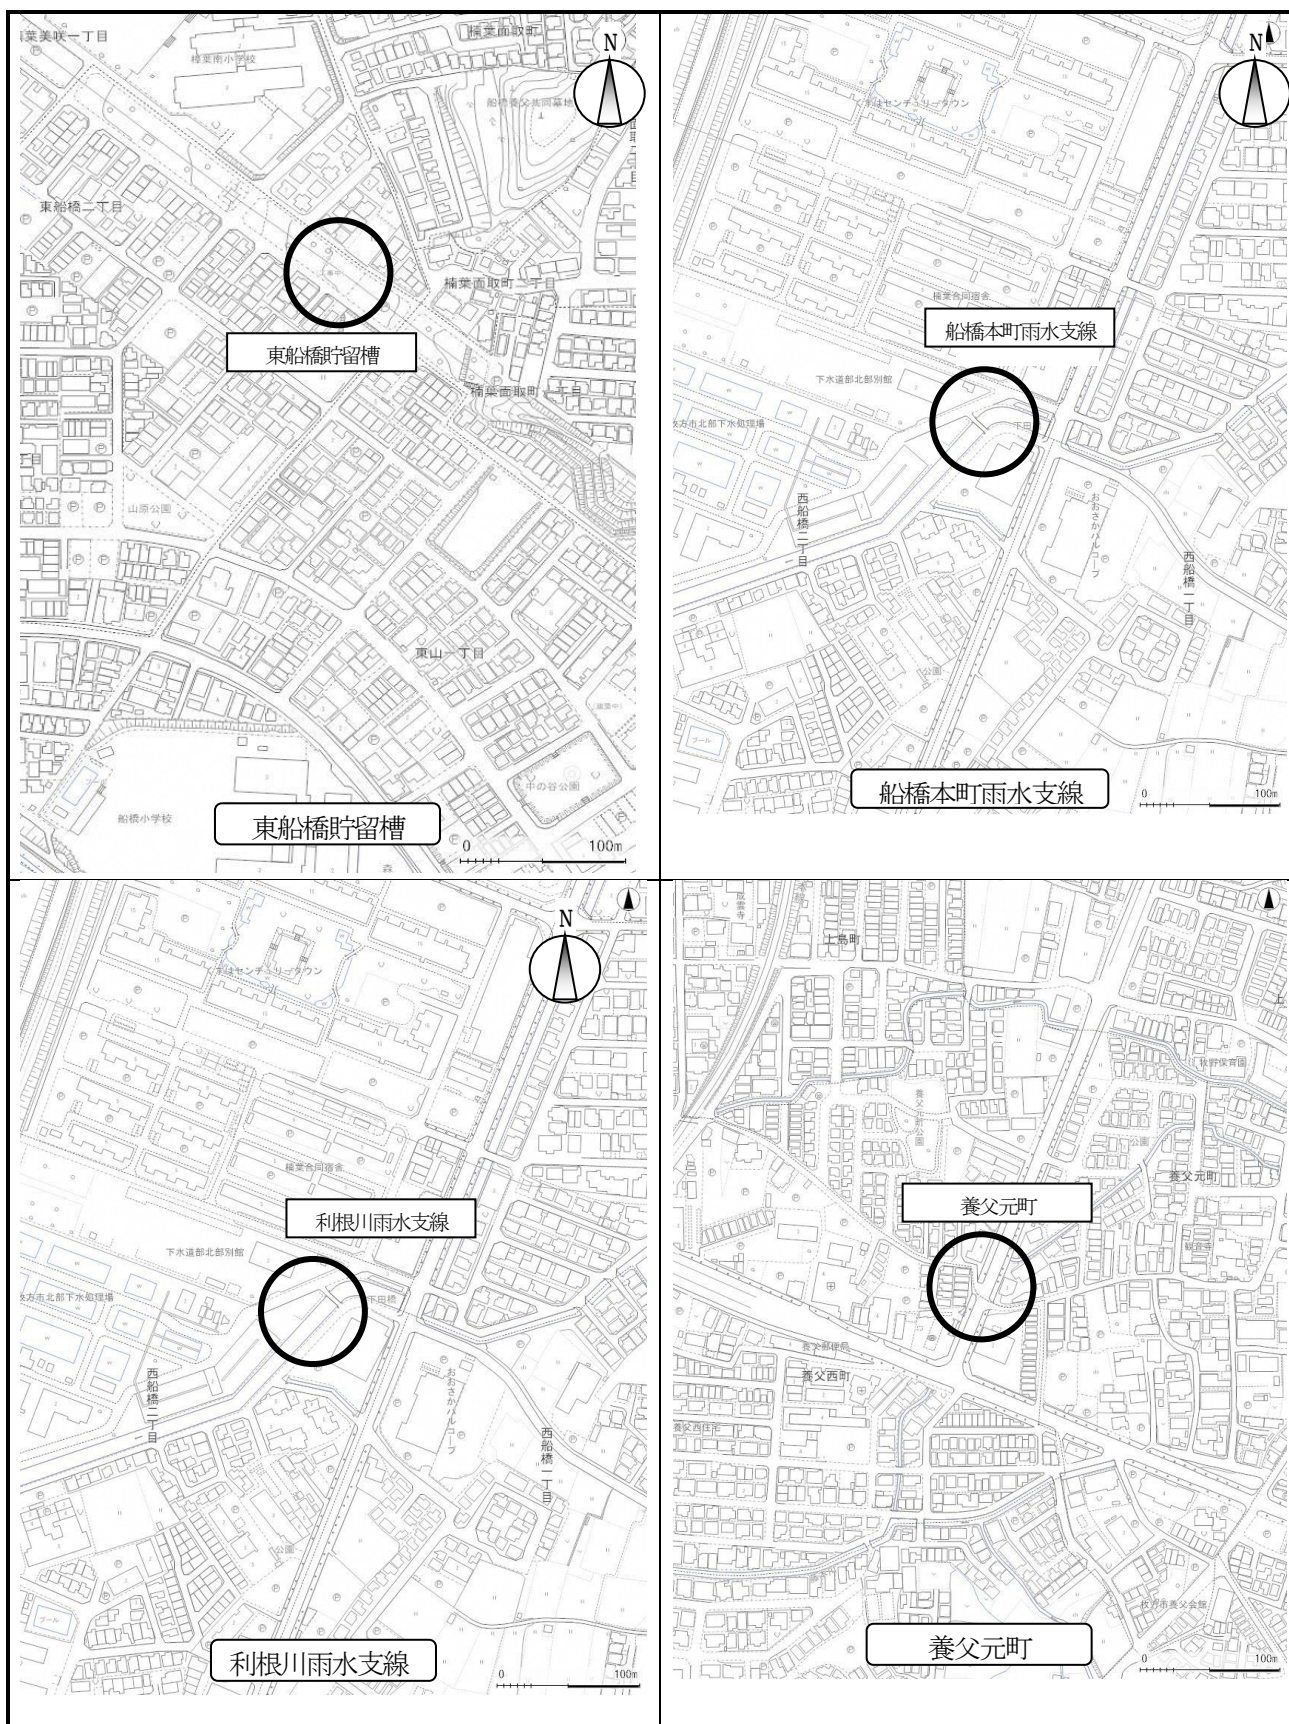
楠葉美咲一丁目
楠葉南小学校
楠葉面取町
N
船橋養父共同墓地
東船橋二丁目
楠葉面取町二丁目
東船橋貯留槽
楠葉面取町一丁目
山原公園
東山一丁目
中の谷公園
船橋小学校
東船橋貯留槽
0
100m

N
くずはセンチュリータウン
楠葉合同宿舎
船橋本町雨水支線
下水道部北部別館
枚方市北部下水処理場
下田橋
西船橋二丁目
おおさかパルコープ
西船橋一丁目
公園
船橋本町雨水支線
0
100m

N
くずはセンチュリータウン
楠葉合同宿舎
利根川雨水支線
下水道部北部別館
枚方市北部下水処理場
下田橋
西船橋二丁目
おおさかパルコープ
西船橋一丁目
公園
利根川雨水支線
0
100m

上島町
牧野保育園
養父丸山公園
公園
養父元町
養父元町
養父西町
養父西住宅
枚方市養父会館
養父元町
0
100m